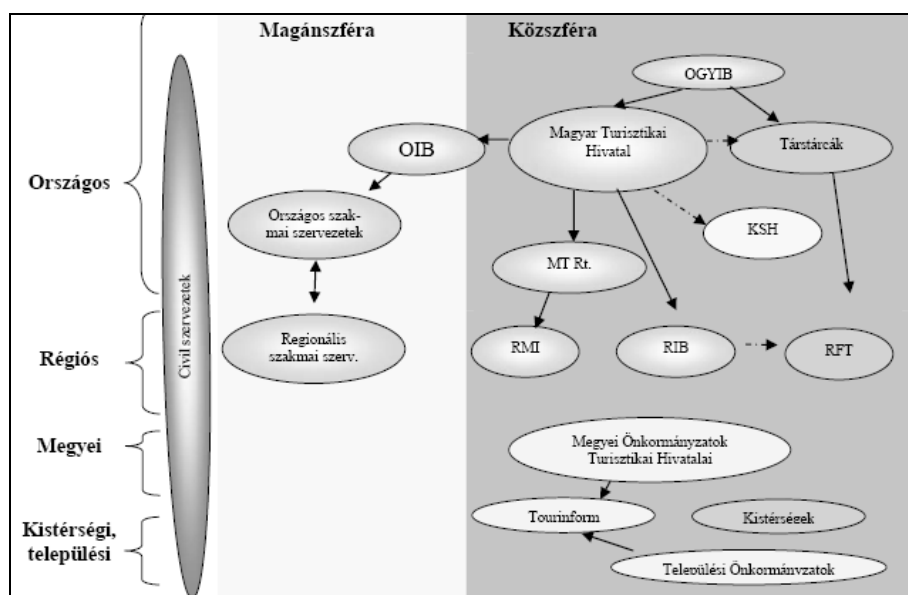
Magánszféra

Közszféra

Országos

Régiós

Megyei

Kistérségi, települési

Civil szervezetek

OGYIB

Magyar Turisztikai Hivatal

Társtárcák

OIB

Országos szakmai szervezetek

KSH

MT Rt.

Regionális szakmai szerv.

RMI

RIB

RFT

Megyei Önkormányzatok Turisztikai Hivatalai

Tourinform

Kistérségek

Települési Önkormányzatok